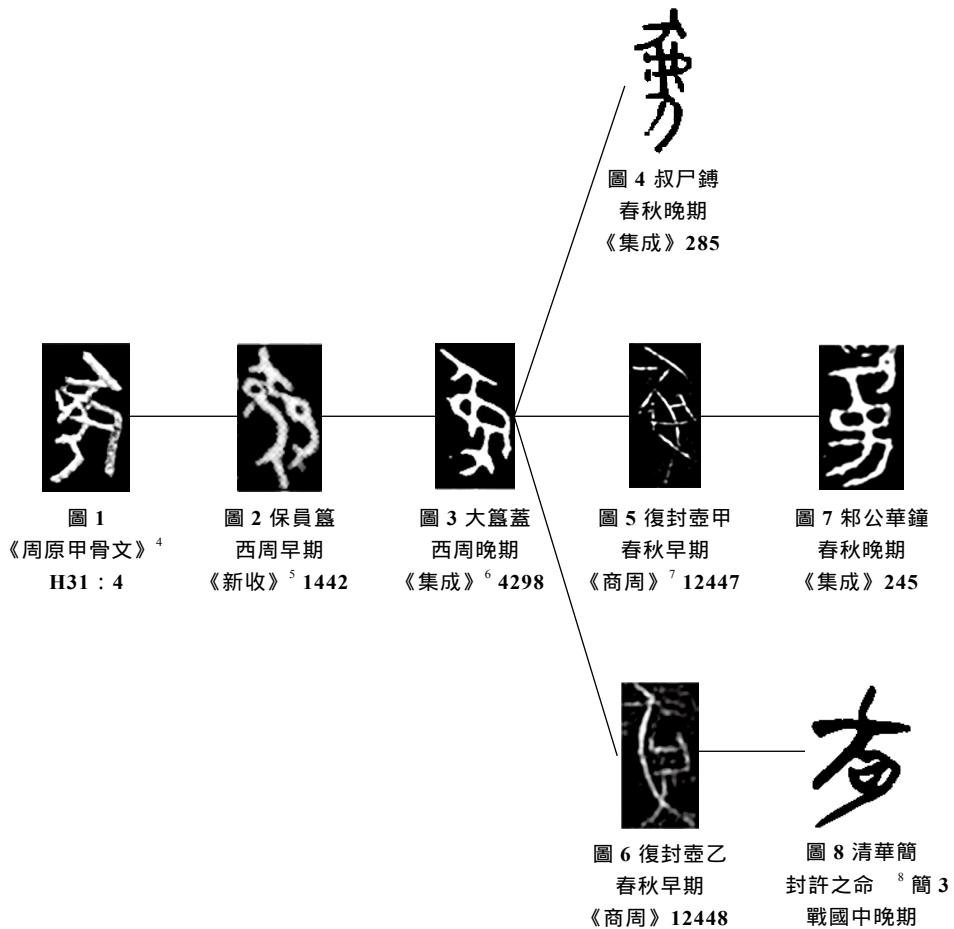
圖 4 叔尸鎛
春秋晚期
《集成》285

圖 1
《周原甲骨文》$^{4}$
H31：4

圖 2 保員簋
西周早期
《新收》$^{5}$ 1442

圖 3 大簋蓋
西周晚期
《集成》$^{6}$ 4298

圖 5 復封壺甲
春秋早期
《商周》$^{7}$ 12447

圖 7 邾公華鐘
春秋晚期
《集成》245

圖 6 復封壺乙
春秋早期
《商周》12448

圖 8 清華簡
封許之命 $^{8}$ 簡 3
戰國中晚期